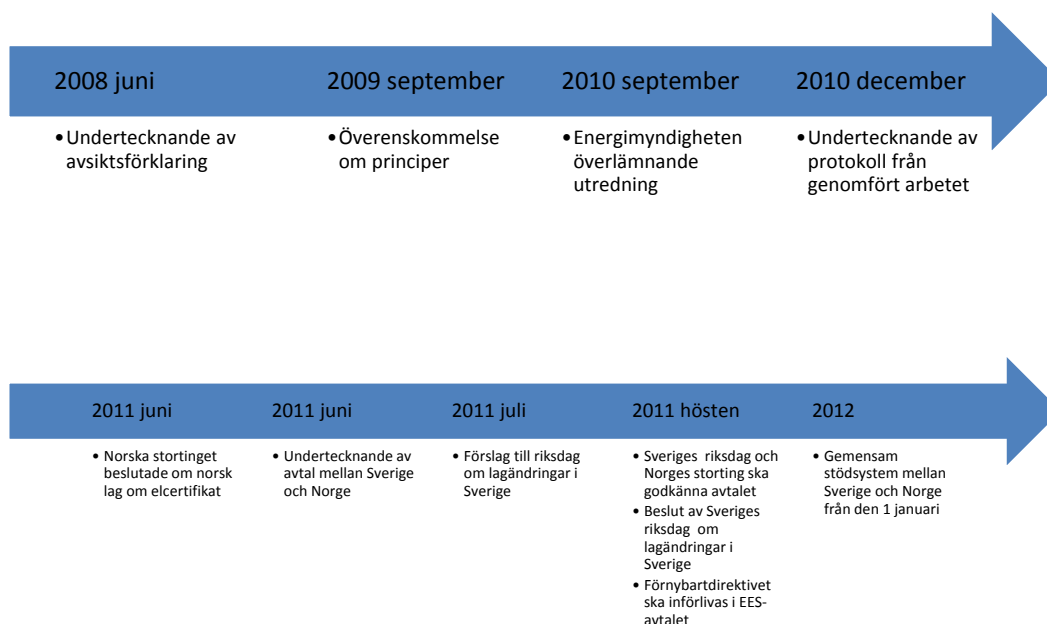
2008 juni

• Undertecknande av avsiktsförklaring

2009 september

• Överenskommelse om principer

2010 september

• Energimyndigheten överlämnande utredning

2010 december

• Undertecknande av protokoll från genomfört arbetet

2011 juni

• Norska stortinget beslutade om norsk lag om elcertifikat

2011 juni

• Undertecknande av avtal mellan Sverige och Norge

2011 juli

• Förslag till riksdag om lagändringar i Sverige

2011 hösten

• Sveriges riksdag och Norges storting ska godkänna avtalet
• Beslut av Sveriges riksdag om lagändringar i Sverige
• Förnybartdirektivet ska införlivas i EES-avtalet

2012

• Gemensam stödsystem mellan Sverige och Norge från den 1 januari